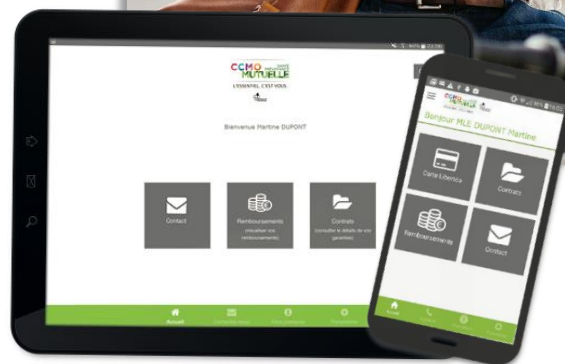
CCMO MUTUELLE
L'ESSENTIEL, C'EST VOUS.

Bienvenue Martine DUPONT

Contact

Remboursements
(visualiser vos remboursements)

Contrats
(consulter le détails de vos garanties)

Accueil

CCMO MUTUELLE
Bonjour MLE DUPONT Martine

Carte Liberica

Contrats

Remboursements

Contact

Accueil